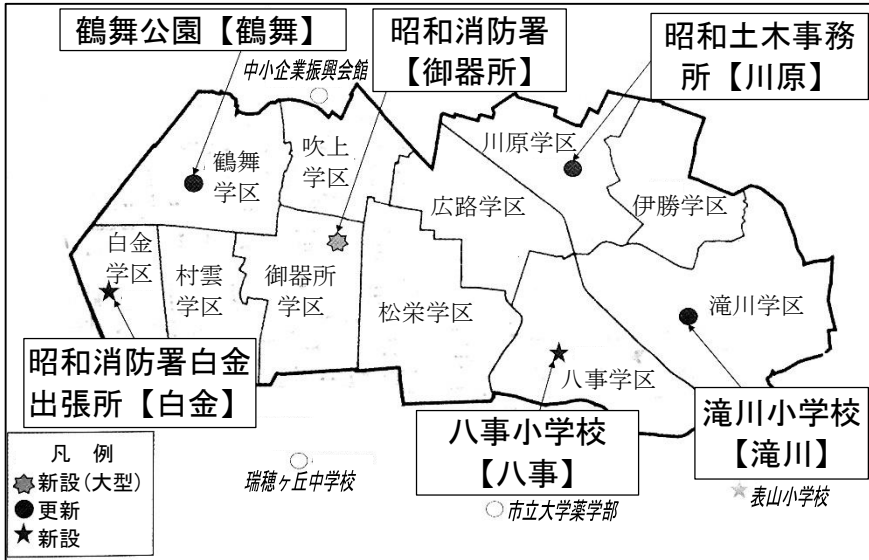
鶴舞公園【鶴舞】

昭和消防署【御器所】

昭和土木事務所【川原】

中小企業振興会館

鶴舞学区

吹上学区

川原学区

広路学区

伊勝学区

白金学区

村雲学区

御器所学区

松栄学区

滝川学区

八事学区

昭和消防署白金出張所【白金】

八事小学校【八事】

滝川小学校【滝川】

凡　例
新設（大型）
更新
新設

瑞穂ヶ丘中学校

市立大学薬学部

表山小学校